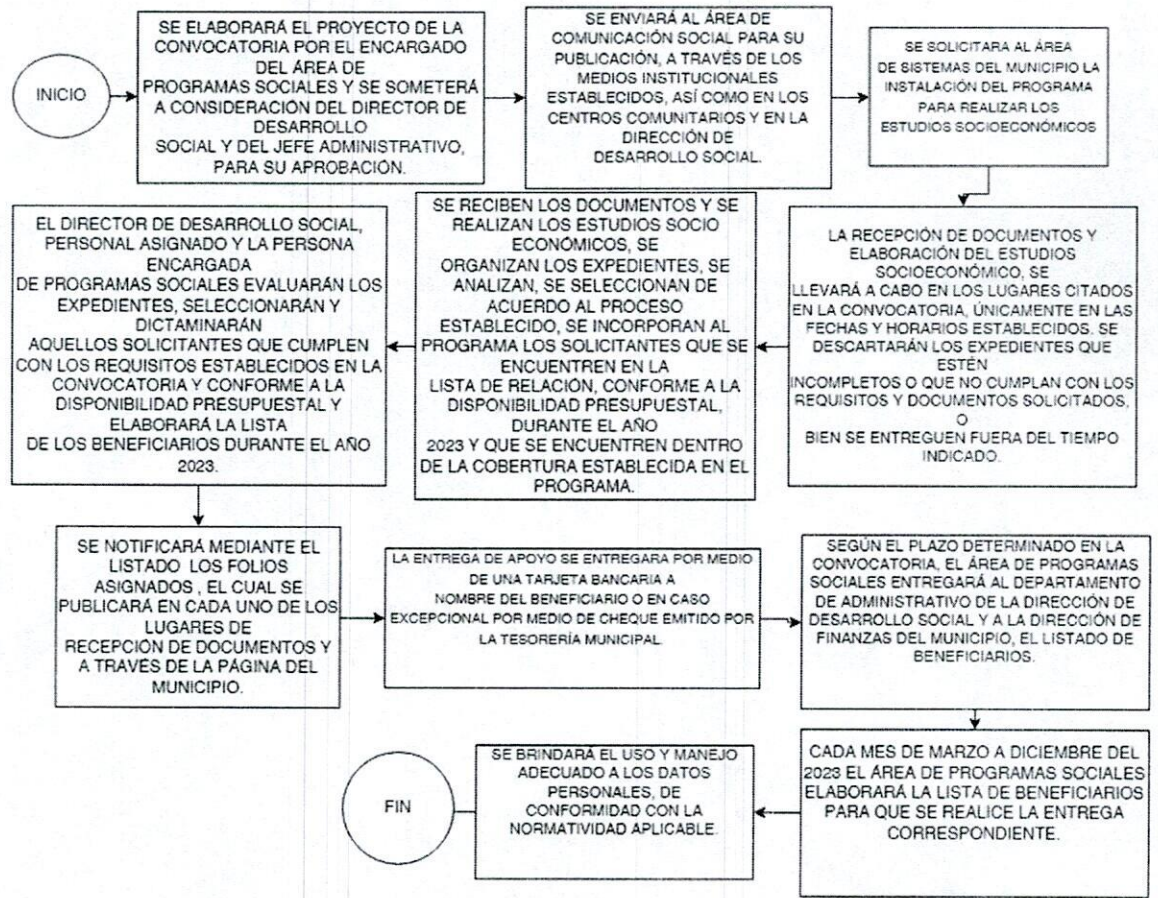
INICIO

SE ELABORARÁ EL PROYECTO DE LA CONVOCATORIA POR EL ENCARGADO DEL ÁREA DE PROGRAMAS SOCIALES Y SE SOMETERÁ A CONSIDERACIÓN DEL DIRECTOR DE DESARROLLO SOCIAL Y DEL JEFE ADMINISTRATIVO, PARA SU APROBACIÓN.

SE ENVIARÁ AL ÁREA DE COMUNICACIÓN SOCIAL PARA SU PUBLICACIÓN, A TRAVÉS DE LOS MEDIOS INSTITUCIONALES ESTABLECIDOS, ASÍ COMO EN LOS CENTROS COMUNITARIOS Y EN LA DIRECCIÓN DE DESARROLLO SOCIAL.

SE SOLICITARA AL ÁREA DE SISTEMAS DEL MUNICIPIO LA INSTALACIÓN DEL PROGRAMA PARA REALIZAR LOS ESTUDIOS SOCIOECONÓMICOS

LA RECEPCIÓN DE DOCUMENTOS Y ELABORACIÓN DEL ESTUDIOS SOCIOECONÓMICO, SE LLEVARÁ A CABO EN LOS LUGARES CITADOS EN LA CONVOCATORIA, ÚNICAMENTE EN LAS FECHAS Y HORARIOS ESTABLECIDOS. SE DESCARTARÁN LOS EXPEDIENTES QUE ESTÉN INCOMPLETOS O QUE NO CUMPLAN CON LOS REQUISITOS Y DOCUMENTOS SOLICITADOS, O BIEN SE ENTREGUEN FUERA DEL TIEMPO INDICADO.

SE RECIBEN LOS DOCUMENTOS Y SE REALIZAN LOS ESTUDIOS SOCIO ECONÓMICOS, SE ORGANIZAN LOS EXPEDIENTES, SE ANALIZAN, SE SELECCIONAN DE ACUERDO AL PROCESO ESTABLECIDO, SE INCORPORAN AL PROGRAMA LOS SOLICITANTES QUE SE ENCUENTREN EN LA LISTA DE RELACIÓN, CONFORME A LA DISPONIBILIDAD PRESUPUESTAL, DURANTE EL AÑO 2023 Y QUE SE ENCUENTREN DENTRO DE LA COBERTURA ESTABLECIDA EN EL PROGRAMA.

EL DIRECTOR DE DESARROLLO SOCIAL, PERSONAL ASIGNADO Y LA PERSONA ENCARGADA DE PROGRAMAS SOCIALES EVALUARÁN LOS EXPEDIENTES, SELECCIONARÁN Y DICTAMINARÁN AQUELLOS SOLICITANTES QUE CUMPLEN CON LOS REQUISITOS ESTABLECIDOS EN LA CONVOCATORIA Y CONFORME A LA DISPONIBILIDAD PRESUPUESTAL Y ELABORARÁ LA LISTA DE LOS BENEFICIARIOS DURANTE EL AÑO 2023.

SE NOTIFICARÁ MEDIANTE EL LISTADO LOS FOLIOS ASIGNADOS , EL CUAL SE PUBLICARÁ EN CADA UNO DE LOS LUGARES DE RECEPCIÓN DE DOCUMENTOS Y A TRAVÉS DE LA PÁGINA DEL MUNICIPIO.

LA ENTREGA DE APOYO SE ENTREGARA POR MEDIO DE UNA TARJETA BANCARIA A NOMBRE DEL BENEFICIARIO O EN CASO EXCEPCIONAL POR MEDIO DE CHEQUE EMITIDO POR LA TESORERÍA MUNICIPAL.

SEGÚN EL PLAZO DETERMINADO EN LA CONVOCATORIA, EL ÁREA DE PROGRAMAS SOCIALES ENTREGARÁ AL DEPARTAMENTO DE ADMINISTRATIVO DE LA DIRECCIÓN DE DESARROLLO SOCIAL Y A LA DIRECCIÓN DE FINANZAS DEL MUNICIPIO, EL LISTADO DE BENEFICIARIOS.

CADA MES DE MARZO A DICIEMBRE DEL 2023 EL ÁREA DE PROGRAMAS SOCIALES ELABORARÁ LA LISTA DE BENEFICIARIOS PARA QUE SE REALICE LA ENTREGA CORRESPONDIENTE.

SE BRINDARÁ EL USO Y MANEJO ADECUADO A LOS DATOS PERSONALES, DE CONFORMIDAD CON LA NORMATIVIDAD APLICABLE.

FIN